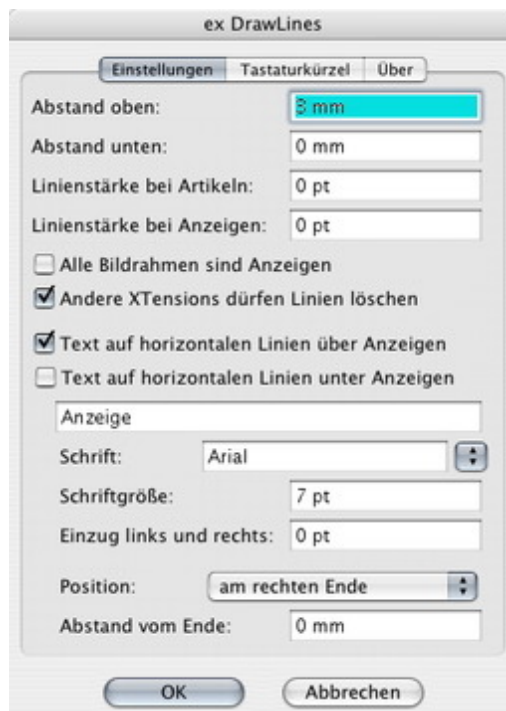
ex DrawLines

Einstellungen | Tastaturkürzel | Über

Abstand oben: 3 mm

Abstand unten: 0 mm

Linienstärke bei Artikeln: 0 pt

Linienstärke bei Anzeigen: 0 pt

Alle Bildrahmen sind Anzeigen

Andere XTensions dürfen Linien löschen

Text auf horizontalen Linien über Anzeigen

Text auf horizontalen Linien unter Anzeigen

Anzeige

Schrift: Arial

Schriftgröße: 7 pt

Einzug links und rechts: 0 pt

Position: am rechten Ende

Abstand vom Ende: 0 mm

OK

Abbrechen